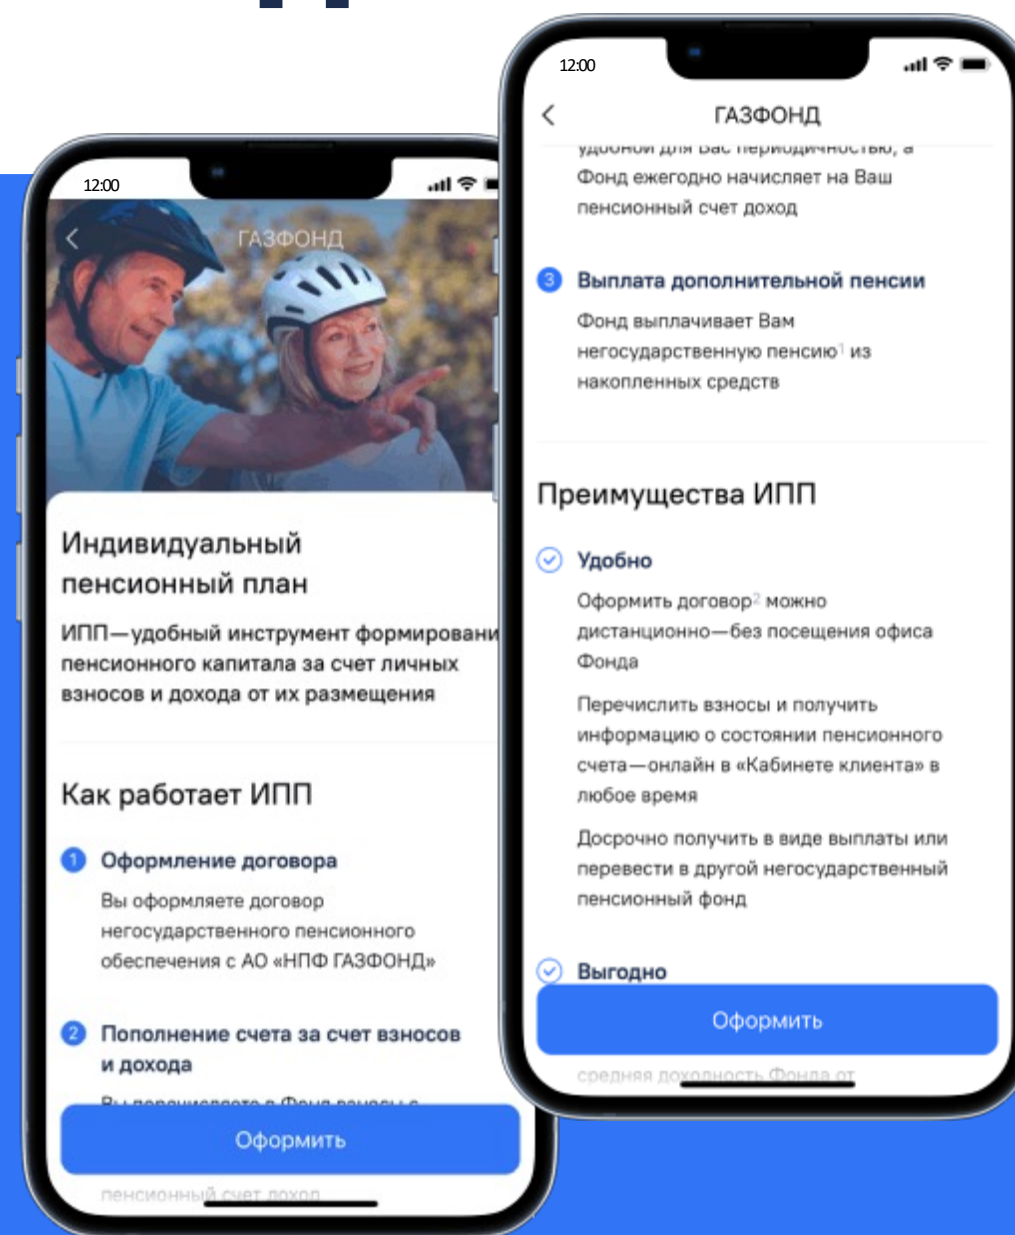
12:00

ГАЗФОНД

Индивидуальный пенсионный план

ИПП—удобный инструмент формировани пенсионного капитала за счет личных взносов и дохода от их размещения

Как работает ИПП

1 Оформление договора

Вы оформляете договор негосударственного пенсионного обеспечения с АО «НПФ ГАЗФОНД»

2 Пополнение счета за счет взносов и дохода

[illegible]

Оформить

пенсионный счет доход

12:00

ГАЗФОНД

удобной для Вас периодичностью, а Фонд ежегодно начисляет на Ваш пенсионный счет доход

3 Выплата дополнительной пенсии

Фонд выплачивает Вам негосударственную пенсию¹ из накопленных средств

Преимущества ИПП

Удобно

Оформить договор² можно дистанционно—без посещения офиса Фонда

Перечислить взносы и получить информацию о состоянии пенсионного счета—онлайн в «Кабинете клиента» в любое время

Досрочно получить в виде выплаты или перевести в другой негосударственный пенсионный фонд

Выгодно

Оформить

средняя доходность Фонда от